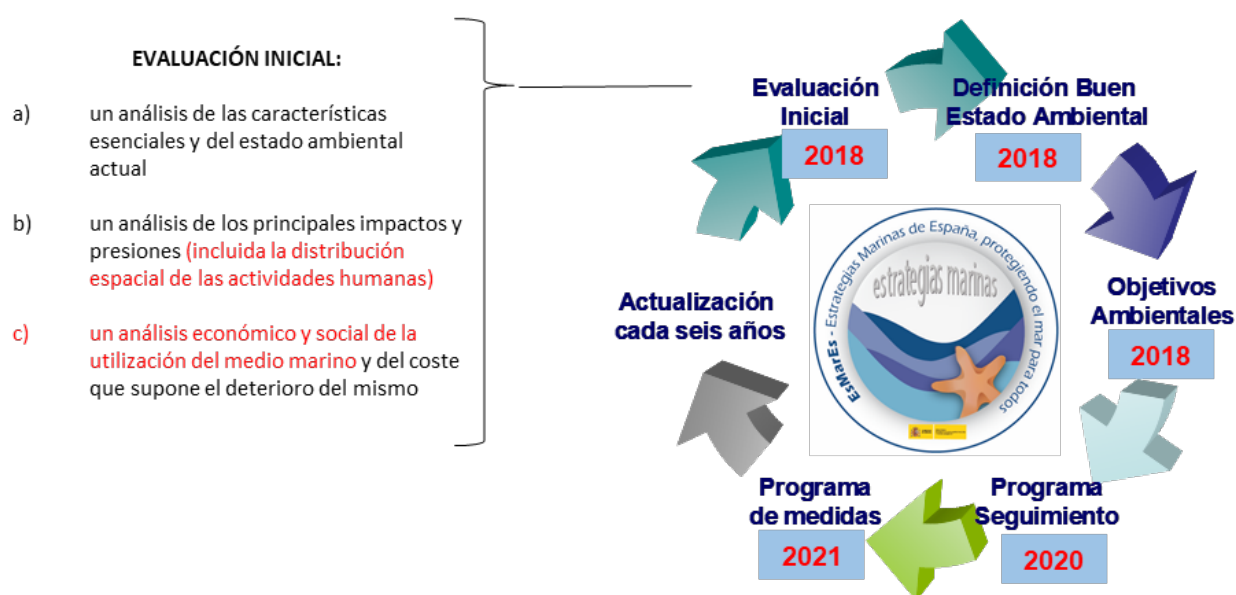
EVALUACIÓN INICIAL:

a) un análisis de las características esenciales y del estado ambiental actual

b) un análisis de los principales impactos y presiones (incluida la distribución espacial de las actividades humanas)

c) un análisis económico y social de la utilización del medio marino y del coste que supone el deterioro del mismo

Evaluación Inicial
2018

Definición Buen Estado Ambiental
2018

Objetivos Ambientales
2018

Programa Seguimiento
2020

Programa de medidas
2021

Actualización cada seis años

EsMarEs - Estrategias Marinas de España, protegiendo el mar para todos
estrategias marinas